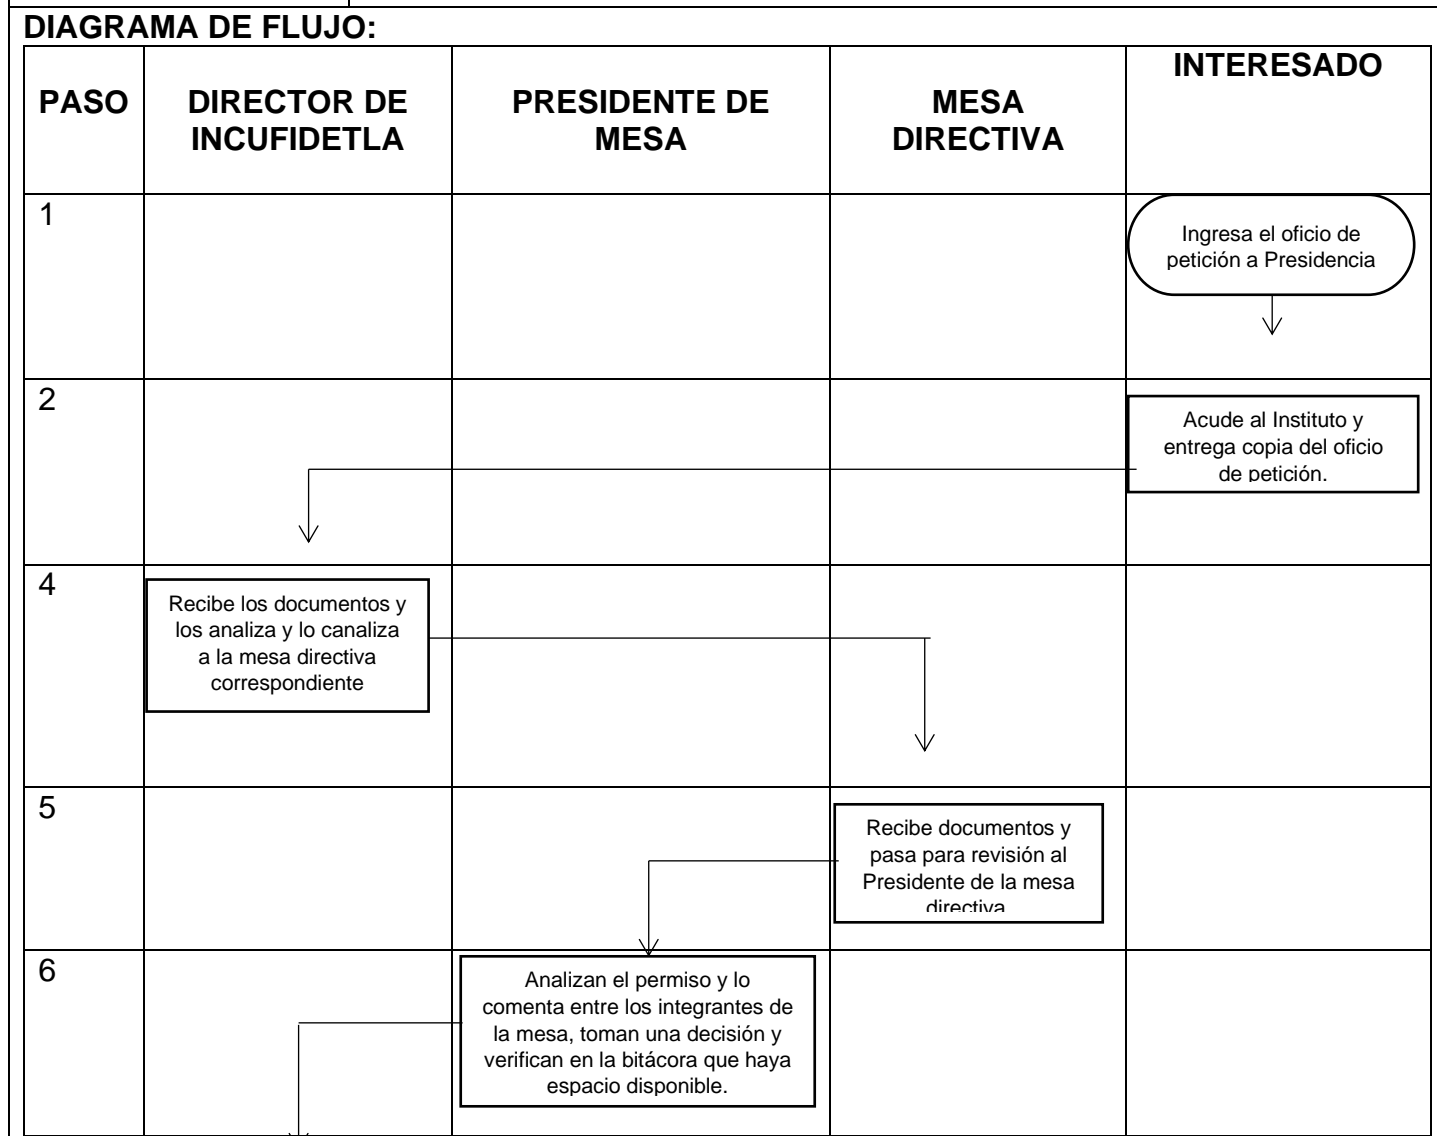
DIAGRAMA DE FLUJO:

| PASO | DIRECTOR DE INCUFIDETLA | PRESIDENTE DE MESA | MESA DIRECTIVA | INTERESADO |
|---|---|---|---|---|
| 1 | | | | Ingresa el oficio de petición a Presidencia |
| 2 | | | | Acude al Instituto y entrega copia del oficio de petición. |
| 4 | Recibe los documentos y los analiza y lo canaliza a la mesa directiva correspondiente | | | |
| 5 | | | Recibe documentos y pasa para revisión al Presidente de la mesa directiva | |
| 6 | | Analizan el permiso y lo comenta entre los integrantes de la mesa, toman una decisión y verifican en la bitácora que haya espacio disponible. | | |